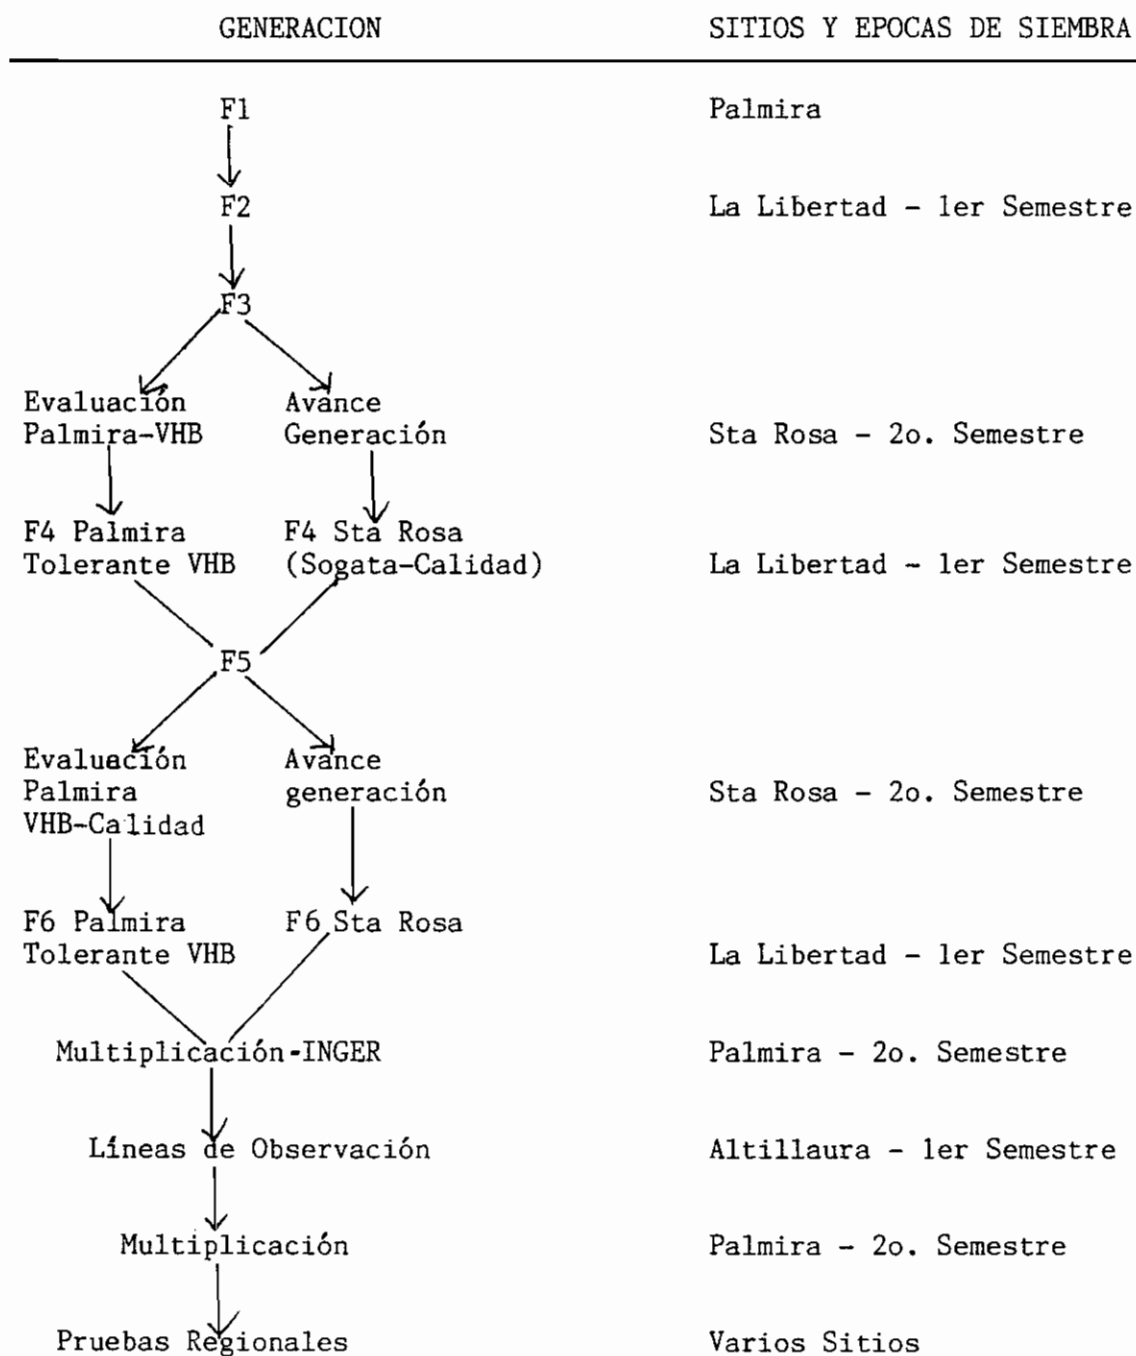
GENERACION

SITIOS Y EPOCAS DE SIEMBRA

F1

Palmira

F2

La Libertad - 1er Semestre

F3

Evaluación Palmira-VHB

Avance Generación

Sta Rosa - 2o. Semestre

F4 Palmira Tolerante VHB

F4 Sta Rosa (Sogata-Calidad)

La Libertad - 1er Semestre

F5

Evaluación Palmira VHB-Calidad

Avance generación

Sta Rosa - 2o. Semestre

F6 Palmira Tolerante VHB

F6 Sta Rosa

La Libertad - 1er Semestre

Multiplicación-INGER

Palmira - 2o. Semestre

Líneas de Observación

Altillaura - 1er Semestre

Multiplicación

Palmira - 2o. Semestre

Pruebas Regionales

Varios Sitios